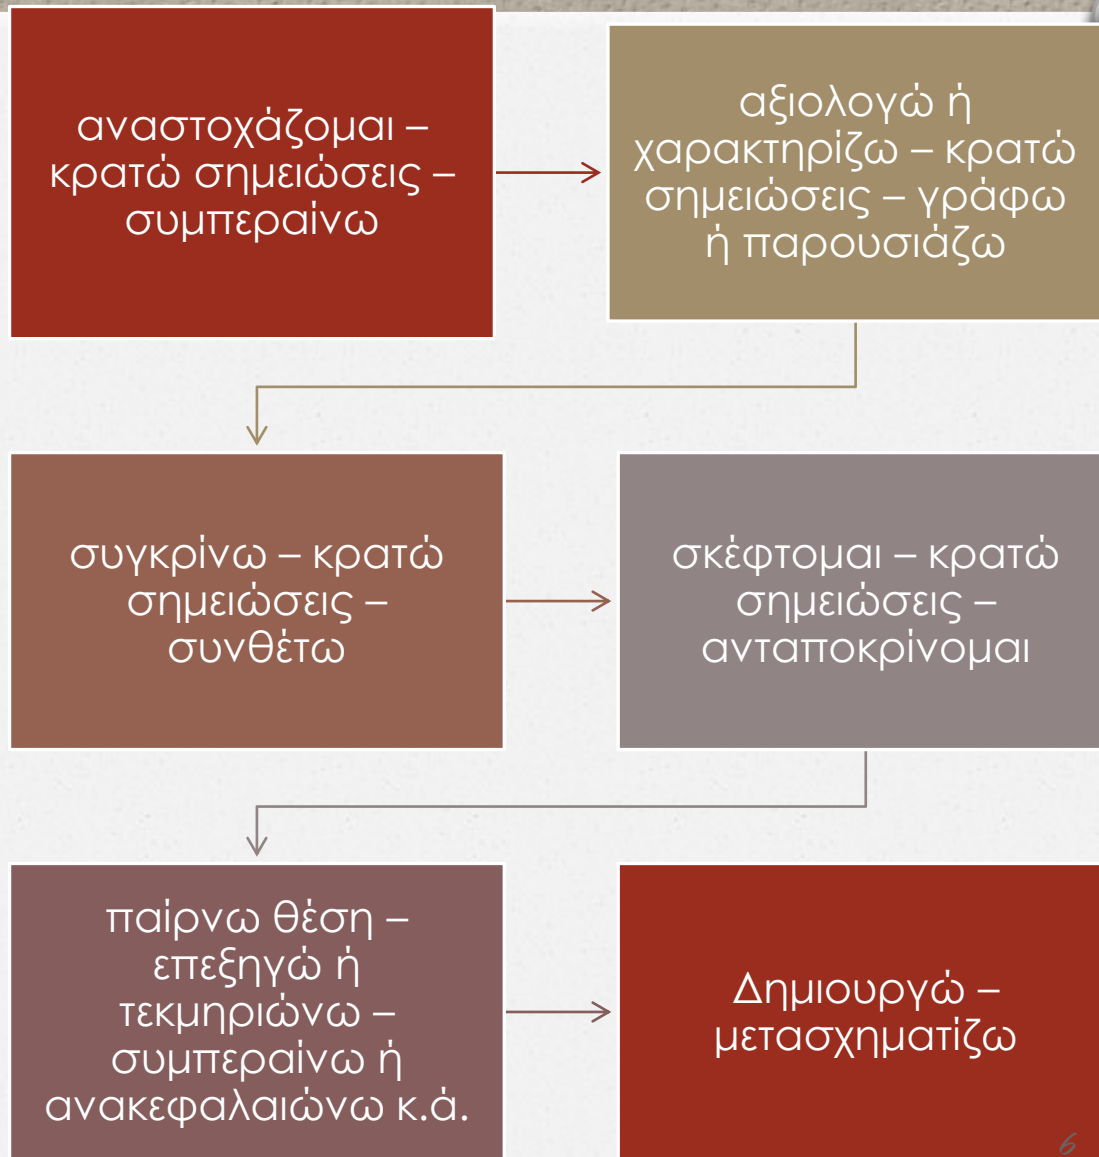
αναστοχάζομαι – κρατώ σημειώσεις – συμπεραίνω

αξιολογώ ή χαρακτηρίζω – κρατώ σημειώσεις – γράφω ή παρουσιάζω

συγκρίνω – κρατώ σημειώσεις – συνθέτω

σκέφτομαι – κρατώ σημειώσεις – ανταποκρίνομαι

παίρνω θέση – επεξηγώ ή τεκμηριώνω – συμπεραίνω ή ανακεφαλαιώνω κ.ά.

Δημιουργώ – μετασχηματίζω

6